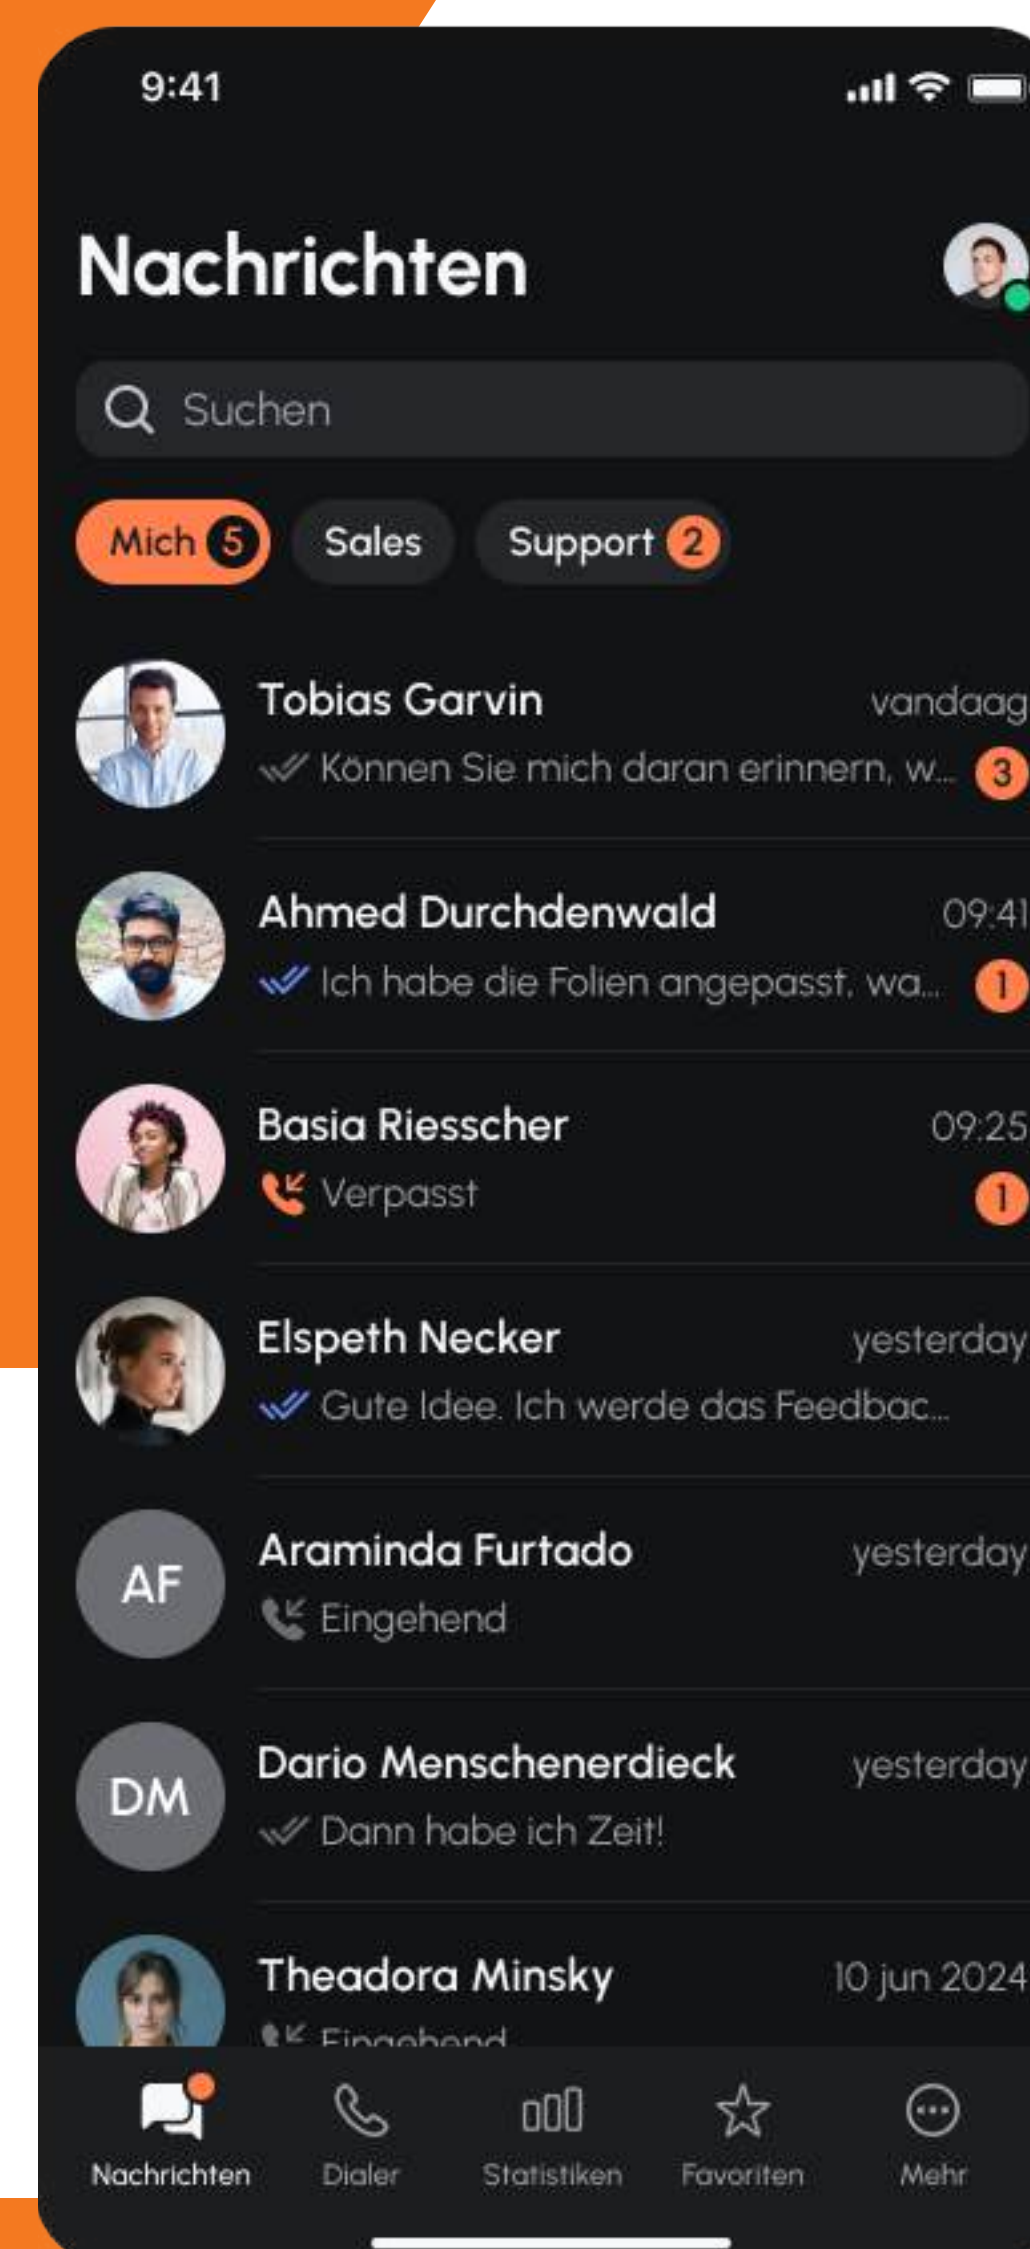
9:41

Nachrichten

Suchen

Mich 5 Sales Support 2

Tobias Garvin vandaag
Können Sie mich daran erinnern, w... 3

Ahmed Durchdenwald 09:41
Ich habe die Folien angepasst, wa... 1

Basia Riesscher 09:25
Verpasst 1

Elspeth Necker yesterday
Gute Idee. Ich werde das Feedbac...

AF Araminda Furtado yesterday
Eingehend

DM Dario Menschenerdieck yesterday
Dann habe ich Zeit!

Theadora Minsky 10 jun 2024
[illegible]

Nachrichten Dialer Statistiken Favoriten Mehr